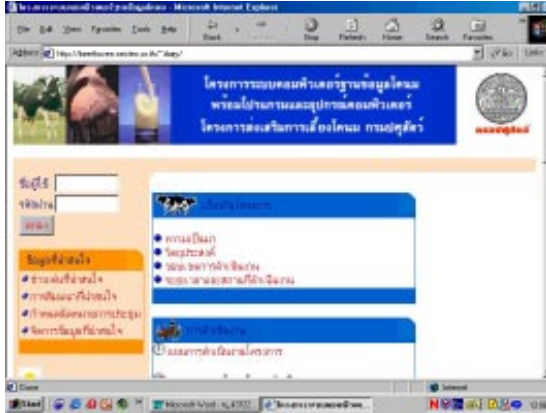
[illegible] - Microsoft Internet Explorer

File Edit View Favorites Tools Help

Back Stop Refresh Home Search Favorites

Address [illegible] Go Links

โครงการระบบคอมพิวเตอร์ฐานข้อมูลโคนม
พร้อมโปรแกรมและอุปกรณ์คอมพิวเตอร์
โครงการส่งเสริมการเลี้ยงโคนม กรมปศุสัตว์

กรมปศุสัตว์

ชื่อผู้ใช้
รหัสผ่าน
ตกลง

ข้อมูลที่น่าสนใจ
ข่าวเด่นที่น่าสนใจ
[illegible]
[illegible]
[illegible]

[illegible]
ความเป็นมา
วัตถุประสงค์
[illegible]
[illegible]

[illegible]
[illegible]

Done
Internet

Start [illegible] Microsoft Word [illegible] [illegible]